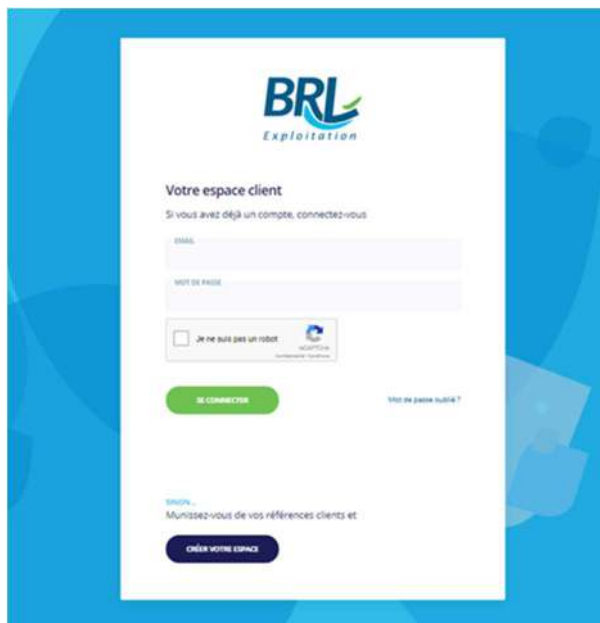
BRL
Exploitation

Votre espace client

Si vous avez déjà un compte, connectez-vous

EMAIL

MOT DE PASSE

Je ne suis pas un robot
reCAPTCHA
Confidentialité - Conditions

SE CONNECTER

Mot de passe oublié ?

SINON...

Munissez-vous de vos références clients et

CRÉER VOTRE ESPACE